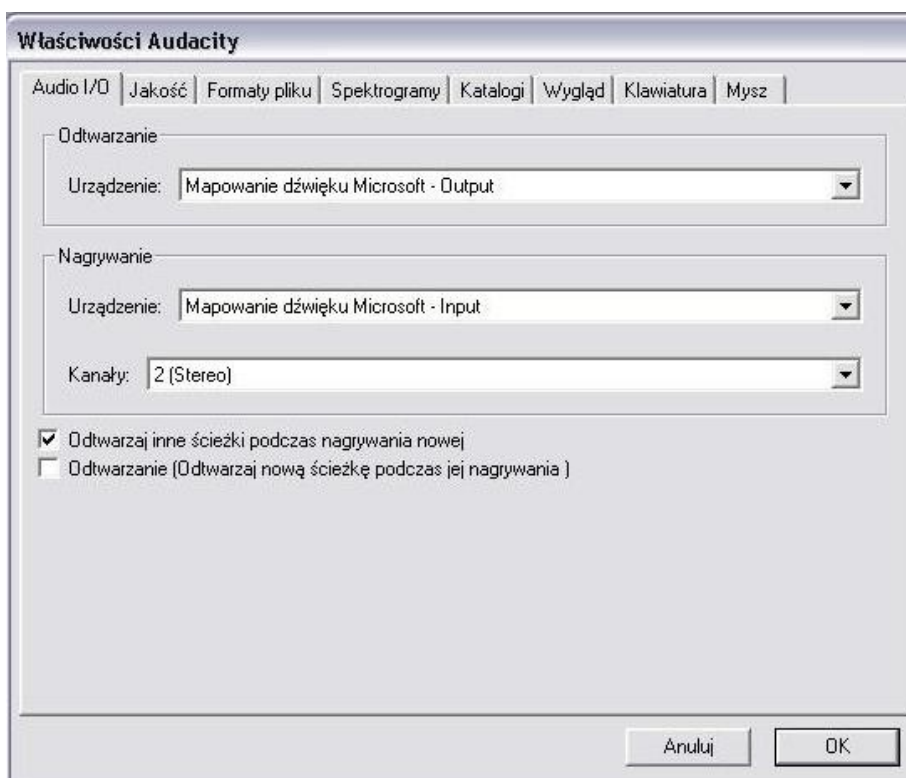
Właściwości Audacity

Audio I/O | Jakość | Formaty pliku | Spektrogramy | Katalogi | Wygląd | Klawiatura | Mysz

Odtwarzanie

Urządzenie: Mapowanie dźwięku Microsoft - Output

Nagrywanie

Urządzenie: Mapowanie dźwięku Microsoft - Input

Kanały: 2 (Stereo)

Odtwarzaj inne ścieżki podczas nagrywania nowej

Odtwarzanie (Odtwarzaj nową ścieżkę podczas jej nagrywania )

Anuluj

OK